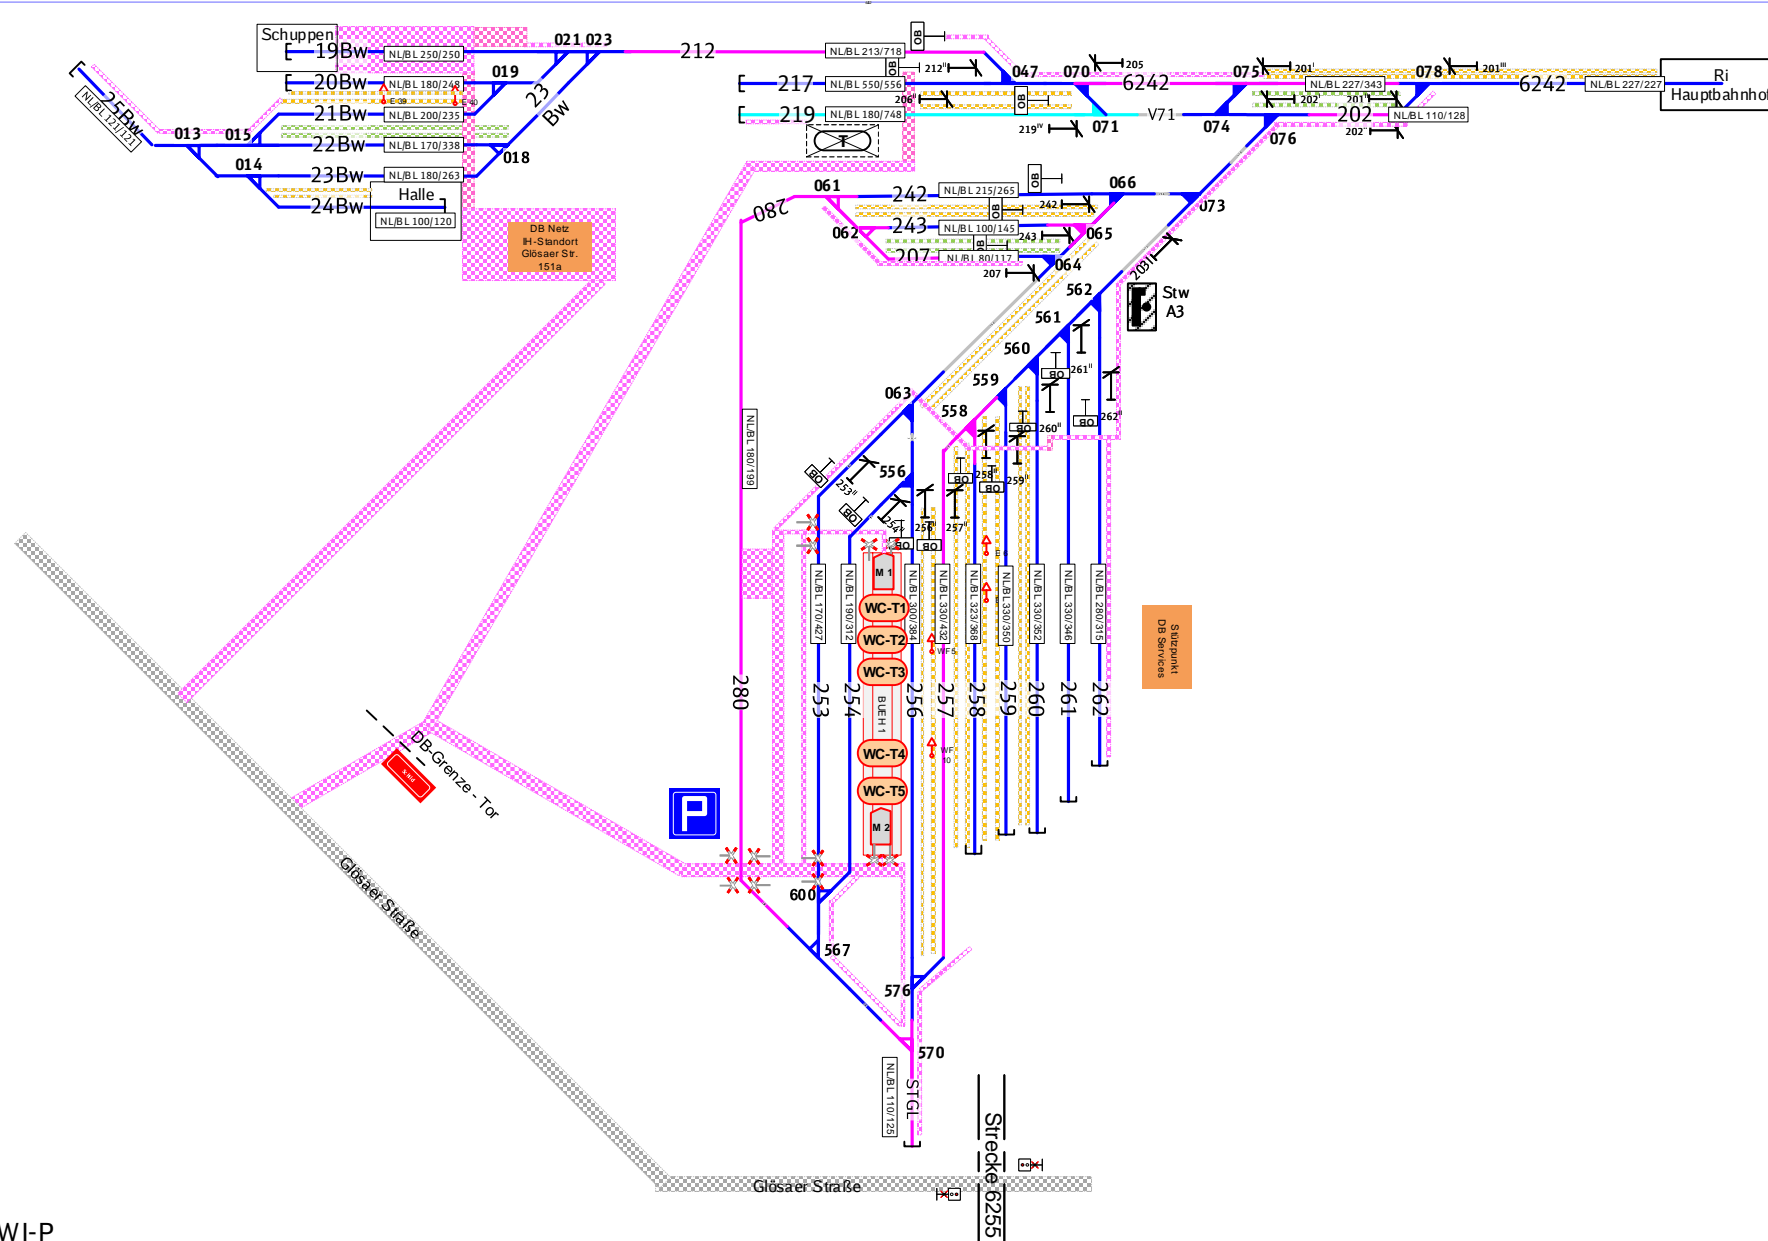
Schuppen
19Bw NL/BL 250/250
021 023
212
NL/BL 213/718
BO
20Bw NL/BL 180/248
019
21Bw NL/BL 200/235
22Bw NL/BL 170/338
23Bw NL/BL 180/263
24Bw NL/BL 100/120
Halle
25Bw
NL/BL 121/121
013
015
014
018
23
Bw
217 NL/BL 550/556
219 NL/BL 180/748
212II
206II
047
070
205
6242
071
219IV
V71
075
201I
NL/BL 227/343
202
201
078
201III
6242
NL/BL 227/227
Ri Hauptbahnhof
074
202
NL/BL 110/128
076
202I
DB Netz IH-Standort Glösaer Str. 151a
082
061
242 NL/BL 215/265
066
242
073
062
243 NL/BL 100/145
243
065
207 NL/BL 80/117
064
207
203II
Stw A3
562
561
560
559
558
063
261II
260II
262II
258II
259II
556
253II
254II
256II
257II
BO
NL/BL 180/199
280
NL/BL 170/427
NL/BL 190/312
NL/BL 300/384
NL/BL 330/432
NL/BL 323/368
NL/BL 330/350
NL/BL 330/352
NL/BL 330/346
NL/BL 280/315
253
254
256
257
258
259
260
261
262
M 1
WC-T1
WC-T2
WC-T3
BUEH 1
WC-T4
WC-T5
M 2
WF 5
WF 10
Stützpunkt DB Services
P
DB-Grenze - Tor
Glösaer Straße
600
567
576
570
NL/BL 110/125
STGL
Strecke 6255
Glösaer Straße
WI-P